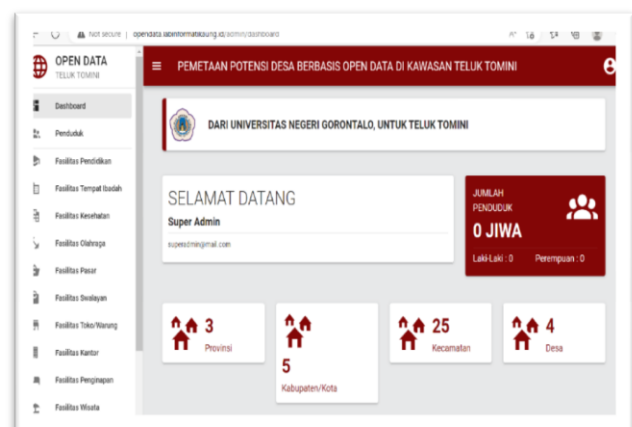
Not secure | opendata.labinformatikaung.id/admin/dashboard

OPEN DATA
TELUK TOMINI

Dashboard
Penduduk
Fasilitas Pendidikan
Fasilitas Tempat Ibadah
Fasilitas Kesehatan
Fasilitas Olahraga
Fasilitas Pasar
Fasilitas Swalayan
Fasilitas Toko/Warung
Fasilitas Kantor
Fasilitas Penginapan
Fasilitas Wisata

PEMETAAN POTENSI DESA BERBASIS OPEN DATA DI KAWASAN TELUK TOMINI

DARI UNIVERSITAS NEGERI GORONTALO, UNTUK TELUK TOMINI

SELAMAT DATANG
Super Admin
superadmin@mail.com

JUMLAH PENDUDUK
0 JIWA
Laki-Laki : 0
Perempuan : 0

3
Provinsi

5
Kabupaten/Kota

25
Kecamatan

4
Desa